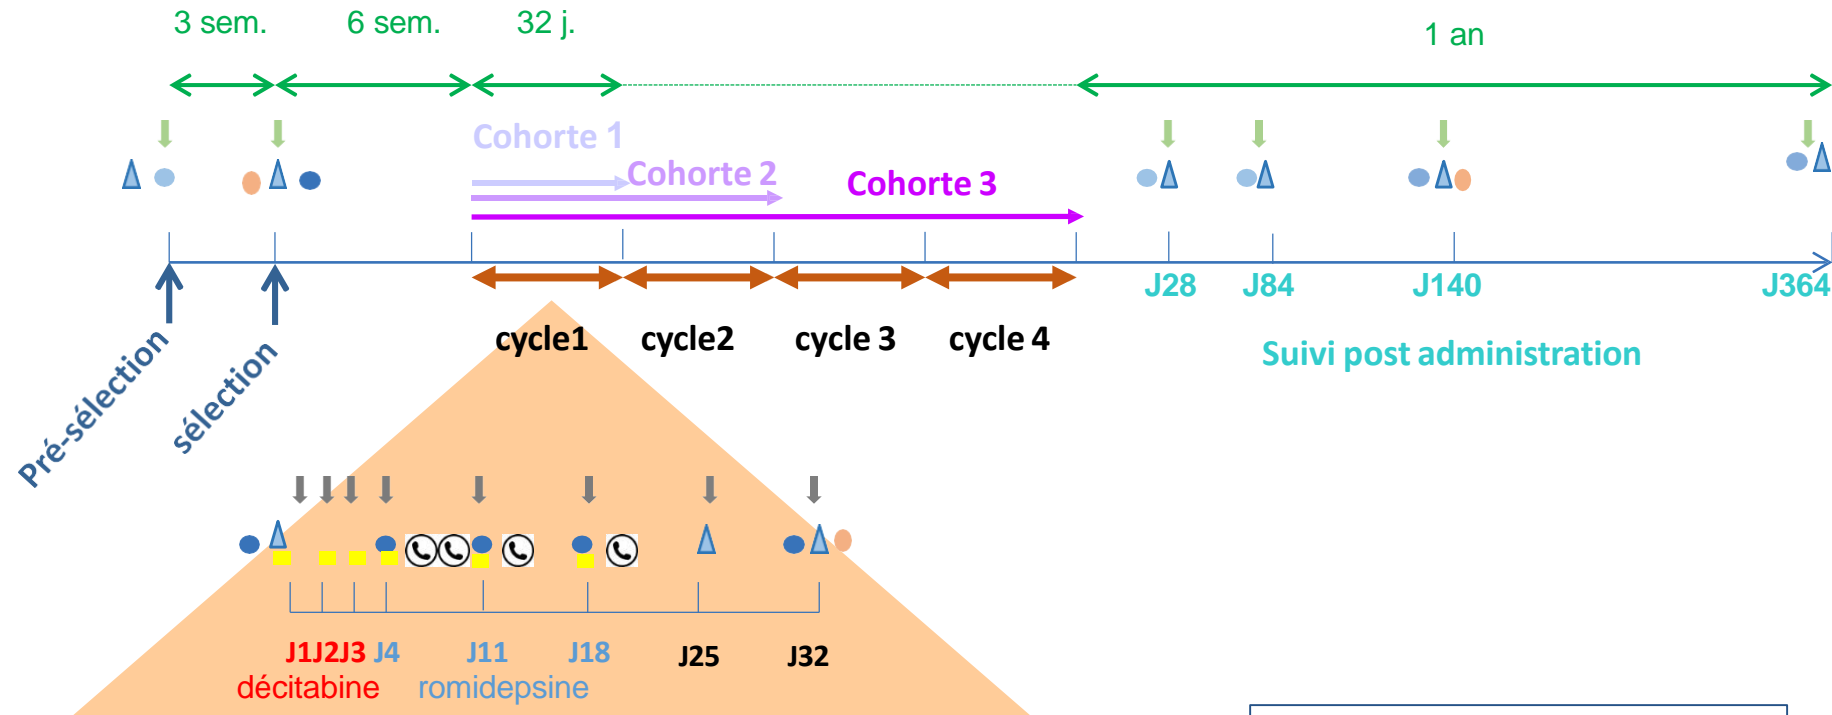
3 sem.
6 sem.
32 j.
1 an

Cohorte 1
Cohorte 2
Cohorte 3

J28
J84
J140
J364

Pré-sélection
sélection

cycle1
cycle2
cycle 3
cycle 4

Suivi post administration

J1J2J3 J4
J11
J18
J25
J32
décitabine
romidepsine